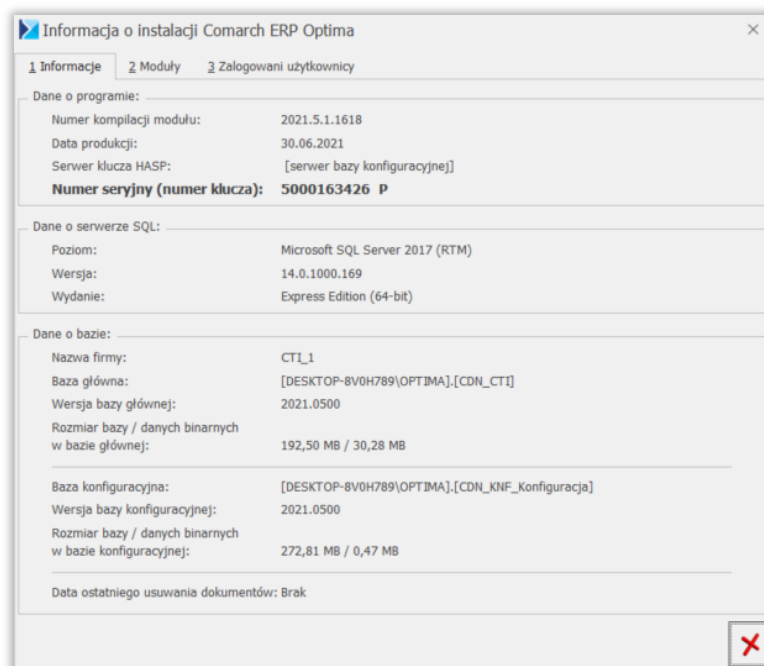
Informacja o instalacji Comarch ERP Optima

1 Informacje | 2 Moduły | 3 Zalogowani użytkownicy

Dane o programie:

Numer kompilacji modułu: 2021.5.1.1618

Data produkcji: 30.06.2021

Serwer klucza HASP: [serwer bazy konfiguracyjnej]

Numer seryjny (numer klucza): 5000163426 P

Dane o serwerze SQL:

Poziom: Microsoft SQL Server 2017 (RTM)

Wersja: 14.0.1000.169

Wydanie: Express Edition (64-bit)

Dane o bazie:

Nazwa firmy: CTI_1

Baza główna: [DESKTOP-8V0H789\OPTIMA].[CDN_CTI]

Wersja bazy głównej: 2021.0500

Rozmiar bazy / danych binarnych w bazie głównej: 192,50 MB / 30,28 MB

Baza konfiguracyjna: [DESKTOP-8V0H789\OPTIMA].[CDN_KNF_Konfiguracja]

Wersja bazy konfiguracyjnej: 2021.0500

Rozmiar bazy / danych binarnych w bazie konfiguracyjnej: 272,81 MB / 0,47 MB

Data ostatniego usuwania dokumentów: Brak